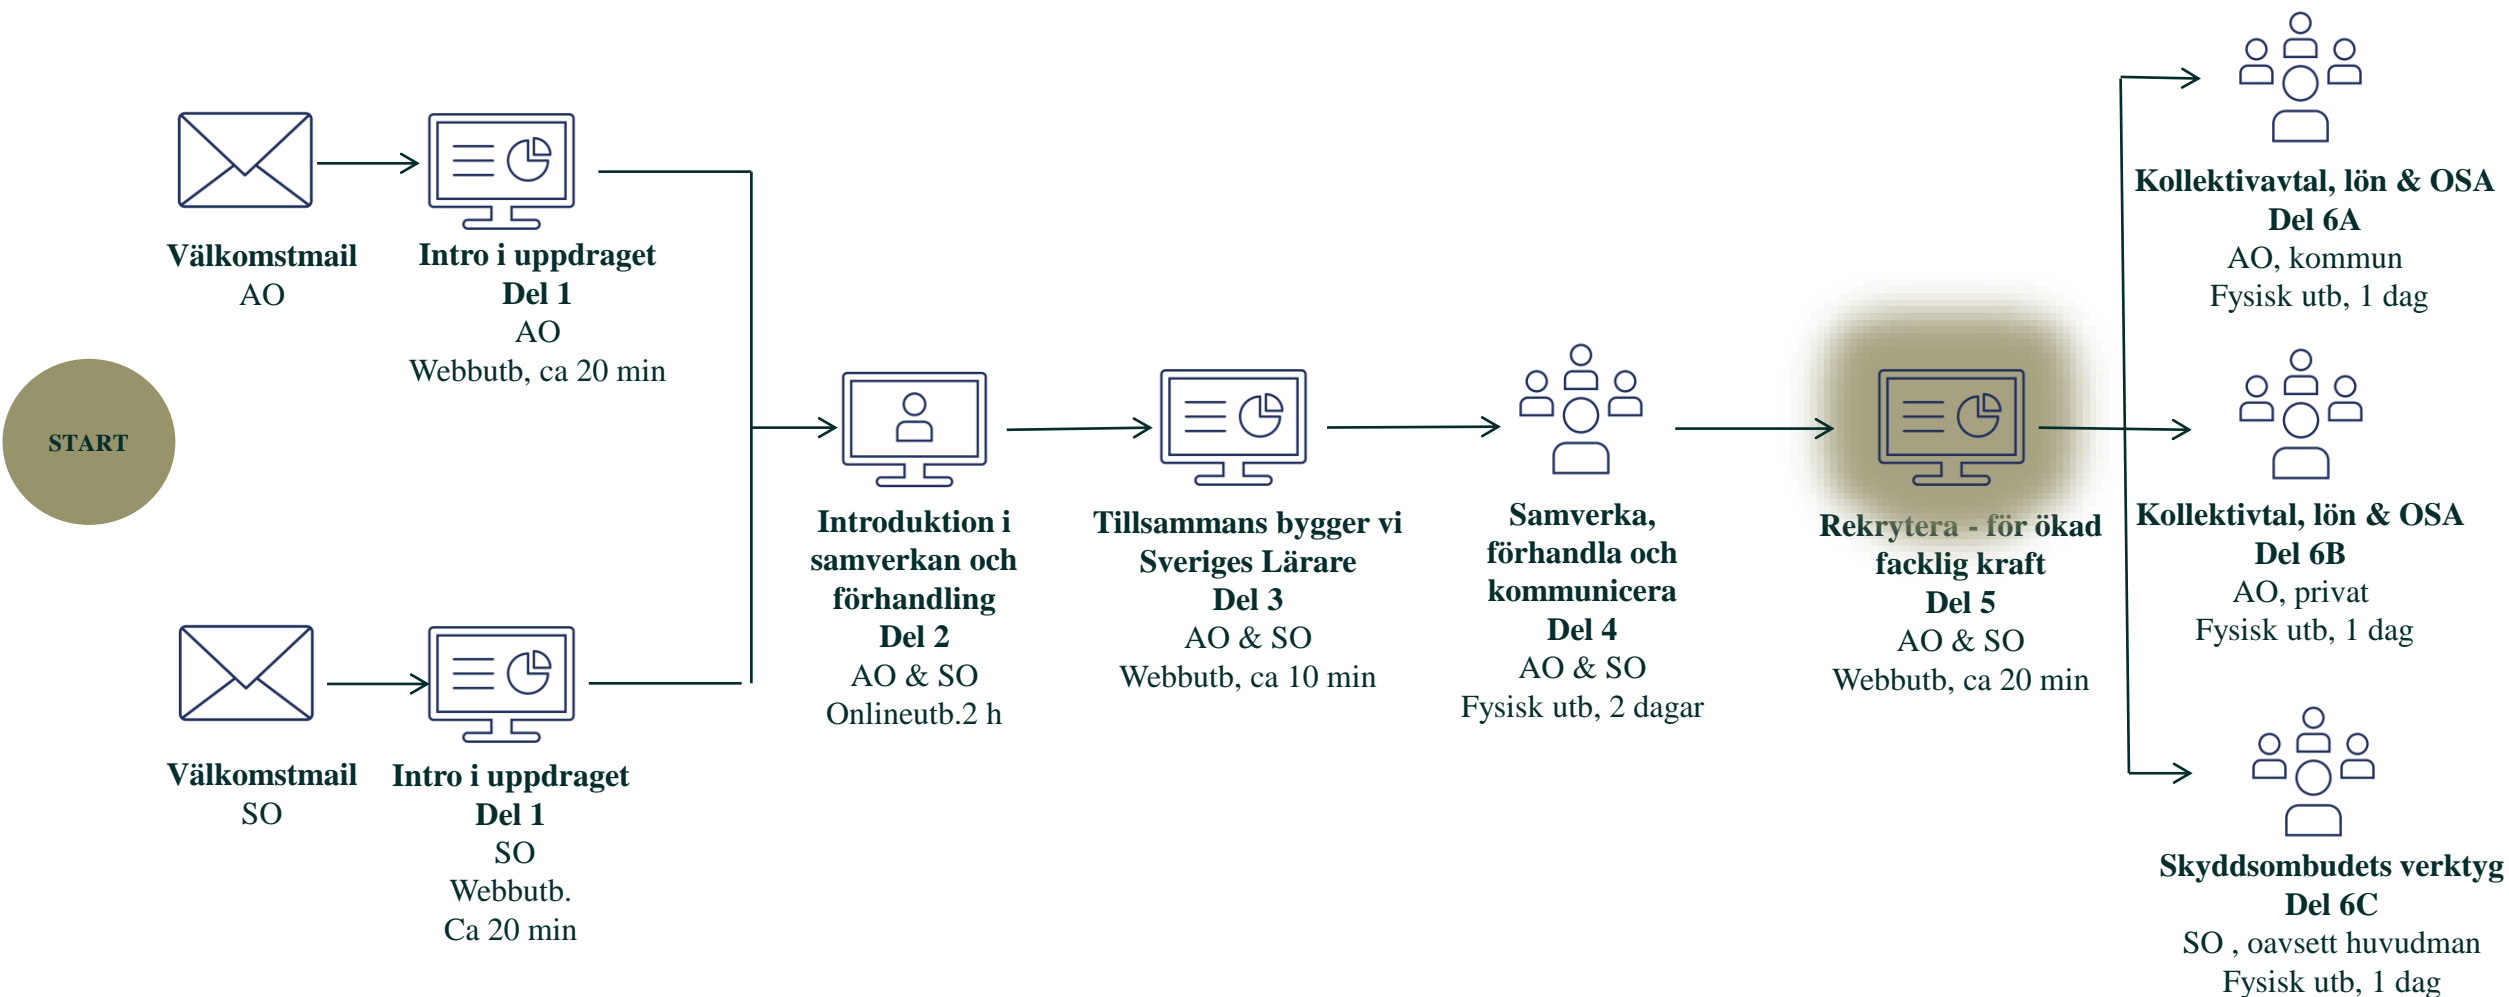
START

Välkomstmail
AO

Intro i uppdraget
Del 1
AO
Webbutb, ca 20 min

Välkomstmail
SO

Intro i uppdraget
Del 1
SO
Webbutb.
Ca 20 min

Introduktion i samverkan och förhandling
Del 2
AO & SO
Onlineutb.2 h

Tillsammans bygger vi Sveriges Lärare
Del 3
AO & SO
Webbutb, ca 10 min

Samverka, förhandla och kommunicera
Del 4
AO & SO
Fysisk utb, 2 dagar

Rekrytera - för ökad facklig kraft
Del 5
AO & SO
Webbutb, ca 20 min

Kollektivavtal, lön & OSA
Del 6A
AO, kommun
Fysisk utb, 1 dag

Kollektivtal, lön & OSA
Del 6B
AO, privat
Fysisk utb, 1 dag

Skyddsombudets verktyg
Del 6C
SO , oavsett huvudman
Fysisk utb, 1 dag